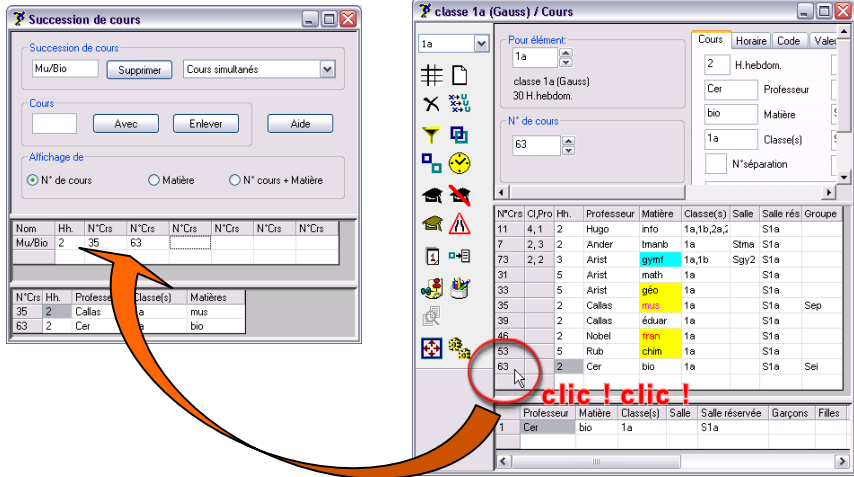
Succession de cours

Succession de cours
Mu/Bio
Supprimer
Cours simultanés

Cours
Avec
Enlever
Aide

Affichage de
N° de cours
Matière
N° cours + Matière

| Nom | Hh. | N°Crs | N°Crs | N°Crs | N°Crs | N°Crs | N°Crs |
|---|---|---|---|---|---|---|---|
| Mu/Bio | 2 | 35 | 63 | | | | |

| N°Crs | Hh. | Professe | Classe(s) | Matières |
|---|---|---|---|---|
| 35 | 2 | Callas | a | mus |
| 63 | 2 | Cer | a | bio |

classe 1a (Gauss) / Cours

1a
Pour élément:
1a
classe 1a (Gauss)
30 H.hebdom.
N° de cours
63

Cours
Horaire
Code
Valeu
2
H.hebdom.
Cer
Professeur
bio
Matière
1a
Classe(s)
N°séparation

| N°Crs | Cl,Pro | Hh. | Professeur | Matière | Classe(s) | Salle | Salle rés | Groupe |
|---|---|---|---|---|---|---|---|---|
| 11 | 4, 1 | 2 | Hugo | info | 1a,1b,2a,2 | | S1a | |
| 7 | 2, 3 | 2 | Ander | tmanb | 1a | Stma | S1a | |
| 73 | 2, 2 | 3 | Arist | gymf | 1a,1b | Sgy2 | S1a | |
| 31 | | 5 | Arist | math | 1a | | S1a | |
| 33 | | 5 | Arist | géo | 1a | | S1a | |
| 35 | | 2 | Callas | mus | 1a | | S1a | Sep |
| 39 | | 2 | Callas | éduar | 1a | | S1a | |
| 46 | | 2 | Nobel | fran | 1a | | S1a | |
| 53 | | 5 | Rub | chim | 1a | | S1a | |
| 63 | | 2 | Cer | bio | 1a | | S1a | Sei |

clic ! clic !

| | Professeur | Matière | Classe(s) | Salle | Salle réservée | Garçons | Filles |
|---|---|---|---|---|---|---|---|
| 1 | Cer | bio | 1a | | S1a | | |